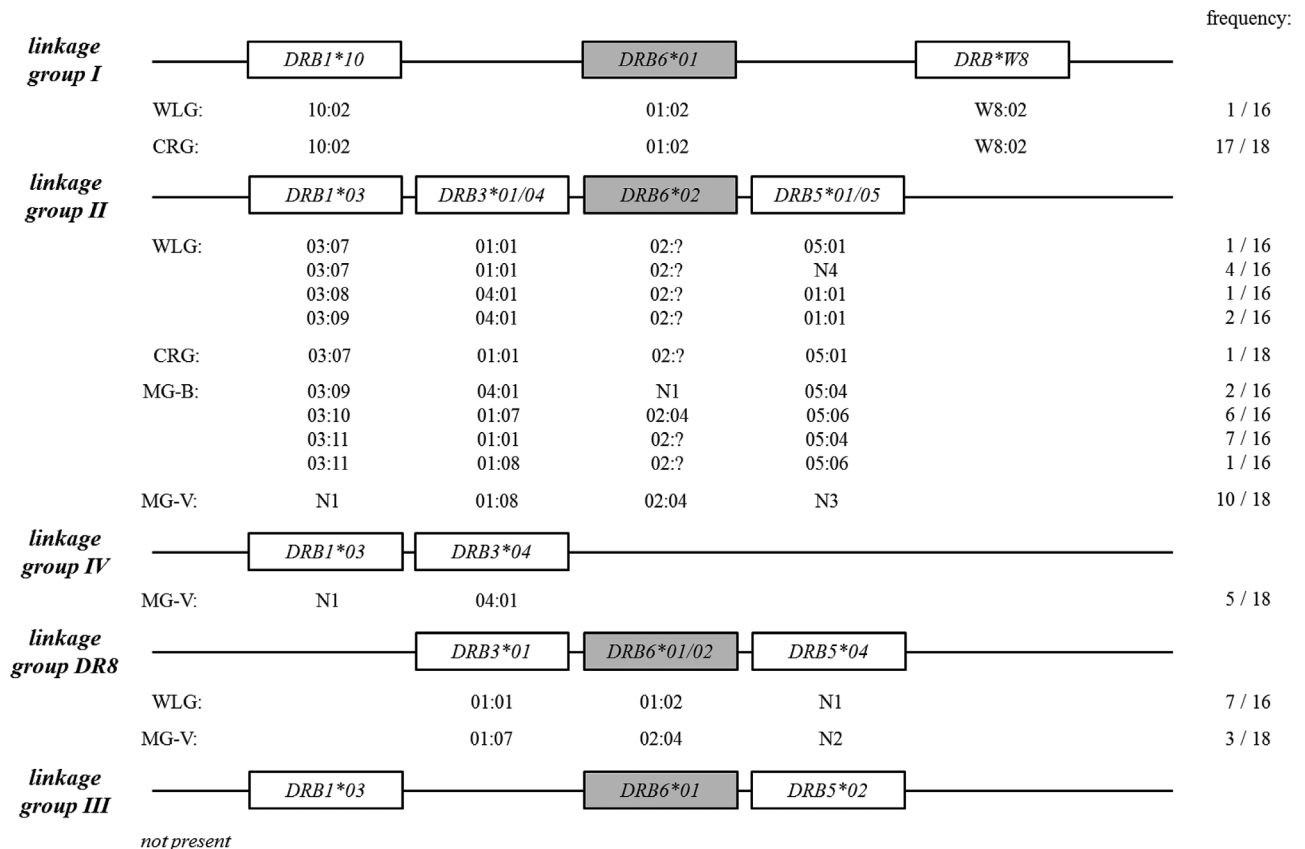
frequency:

linkage group I

DRB1*10 DRB6*01 DRB*W8

| | | | | |
|---|---|---|---|---|
| WLG: | 10:02 | 01:02 | W8:02 | 1 / 16 |
| CRG: | 10:02 | 01:02 | W8:02 | 17 / 18 |

linkage group II

DRB1*03 DRB3*01/04 DRB6*02 DRB5*01/05

| | | | | | |
|---|---|---|---|---|---|
| WLG: | 03:07 | 01:01 | 02:? | 05:01 | 1 / 16 |
| | 03:07 | 01:01 | 02:? | N4 | 4 / 16 |
| | 03:08 | 04:01 | 02:? | 01:01 | 1 / 16 |
| | 03:09 | 04:01 | 02:? | 01:01 | 2 / 16 |
| CRG: | 03:07 | 01:01 | 02:? | 05:01 | 1 / 18 |
| MG-B: | 03:09 | 04:01 | N1 | 05:04 | 2 / 16 |
| | 03:10 | 01:07 | 02:04 | 05:06 | 6 / 16 |
| | 03:11 | 01:01 | 02:? | 05:04 | 7 / 16 |
| | 03:11 | 01:08 | 02:? | 05:06 | 1 / 16 |
| MG-V: | N1 | 01:08 | 02:04 | N3 | 10 / 18 |

linkage group IV

DRB1*03 DRB3*04

| | | | |
|---|---|---|---|
| MG-V: | N1 | 04:01 | 5 / 18 |

linkage group DR8

DRB3*01 DRB6*01/02 DRB5*04

| | | | | |
|---|---|---|---|---|
| WLG: | 01:01 | 01:02 | N1 | 7 / 16 |
| MG-V: | 01:07 | 02:04 | N2 | 3 / 18 |

linkage group III

DRB1*03 DRB6*01 DRB5*02

not present